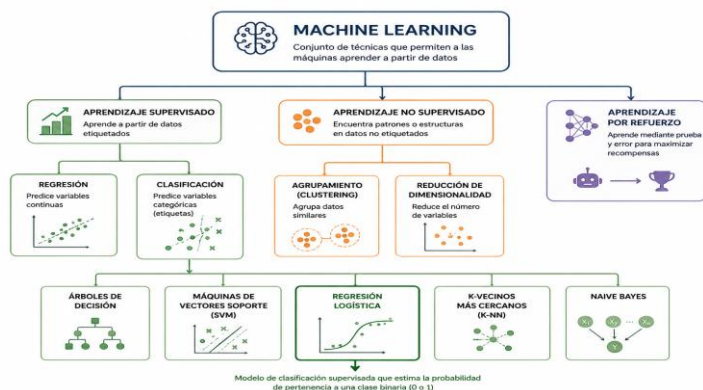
MACHINE LEARNING
Conjunto de técnicas que permiten a las máquinas aprender a partir de datos

APRENDIZAJE SUPERVISADO
Aprende a partir de datos etiquetados

APRENDIZAJE NO SUPERVISADO
Encuentra patrones o estructuras en datos no etiquetados

APRENDIZAJE POR REFUERZO
Aprende mediante prueba y error para maximizar recompensas

REGRESIÓN
Predice variables continuas

CLASIFICACIÓN
Predice variables categóricas (etiquetas)

AGRUPAMIENTO (CLUSTERING)
Agrupa datos similares

REDUCCIÓN DE DIMENSIONALIDAD
Reduce el número de variables

ÁRBOLES DE DECISIÓN

MÁQUINAS DE VECTORES SOPORTE (SVM)

REGRESIÓN LOGÍSTICA

K-VECINOS MÁS CERCANOS (K-NN)

NAIVE BAYES

$X_1$ $X_2$ $X_n$ Y

Modelo de clasificación supervisada que estima la probabilidad de pertenencia a una clase binaria (0 o 1)